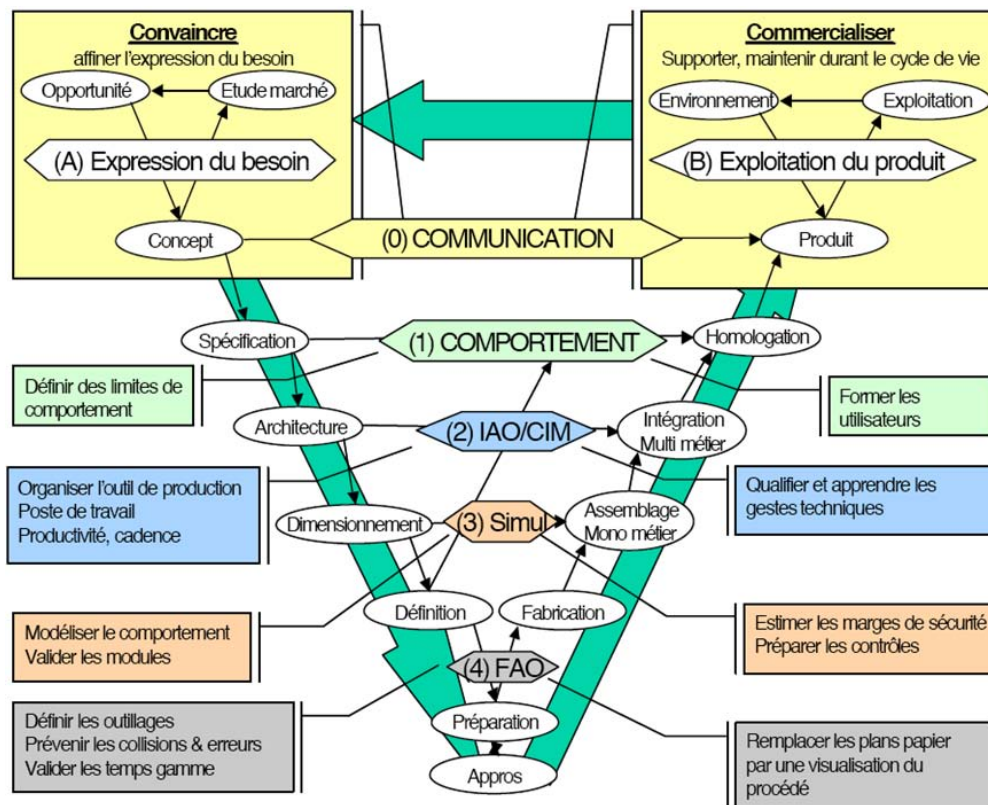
Convaincre
affiner l'expression du besoin

Opportunité
Etude marché
(A) Expression du besoin
Concept

Commercialiser
Supporter, maintenir durant le cycle de vie

Environnement
Exploitation
(B) Exploitation du produit
Produit

(0) COMMUNICATION

Spécification
(1) COMPORTEMENT
Homologation

Définir des limites de comportement

Former les utilisateurs

Architecture
(2) IAO/CIM
Intégration
Multi métier

Organiser l'outil de production
Poste de travail
Productivité, cadence

Qualifier et apprendre les gestes techniques

Dimensionnement
(3) Simul
Assemblage
Mono métier

Définition
Fabrication

Modéliser le comportement
Valider les modules

Estimer les marges de sécurité
Préparer les contrôles

(4) FAO

Définir les outillages
Prévenir les collisions & erreurs
Valider les temps gamme

Préparation
Appros

Remplacer les plans papier par une visualisation du procédé